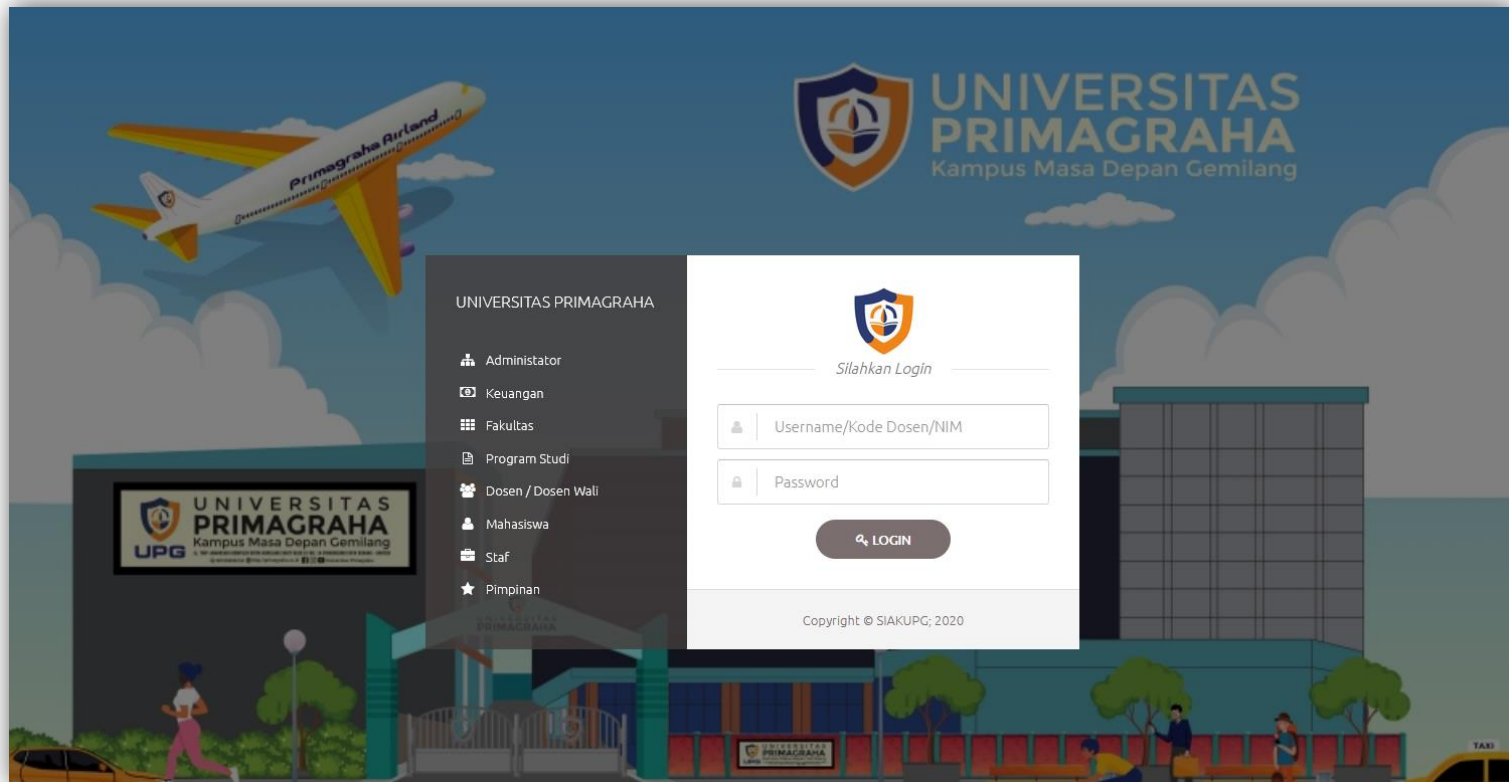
Primagraha Airland

UNIVERSITAS PRIMAGRAHA
Kampus Masa Depan Gemilang

UNIVERSITAS PRIMAGRAHA

Administator
Keuangan
Fakultas
Program Studi
Dosen / Dosen Wali
Mahasiswa
Staf
Pimpinan

Silahkan Login

Username/Kode Dosen/NIM
Password
LOGIN

Copyright © SIAKUPG; 2020

UNIVERSITAS PRIMAGRAHA
Kampus Masa Depan Gemilang
UPG

UNIVERSITAS PRIMAGRAHA

TAXI